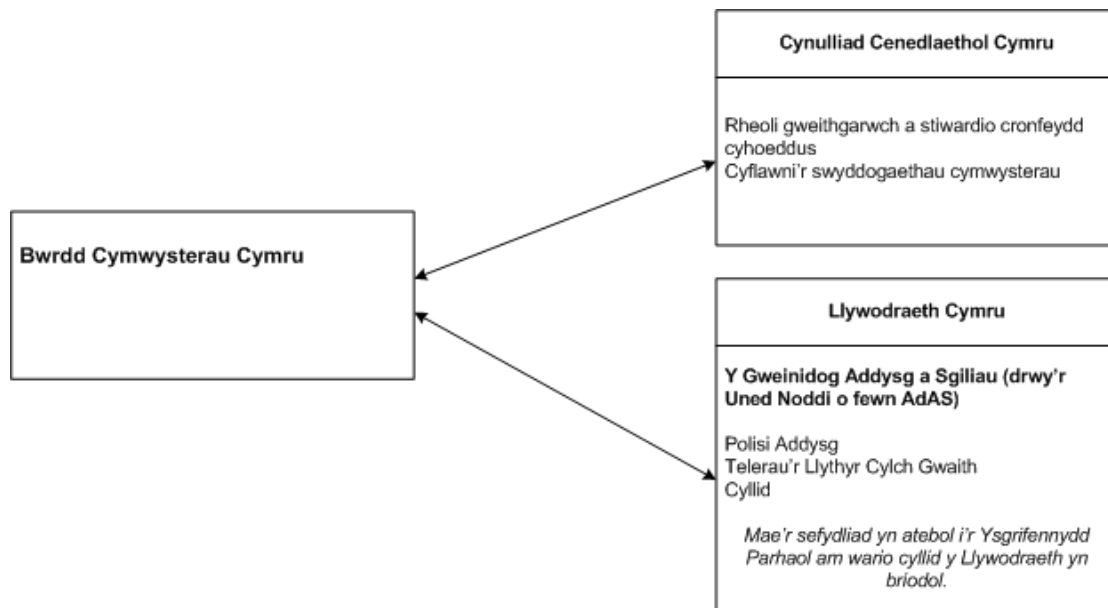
Cynulliad Cenedlaethol Cymru

Rheoli gweithgarwch a stiwardio cronfeydd cyhoeddus
Cyflawni'r swyddogaethau cymwysterau

Bwrdd Cymwysterau Cymru

Llywodraeth Cymru

Y Gweinidog Addysg a Sgiliau (drwy'r Uned Noddi o fewn AdAS)

Polisi Addysg
Telerau'r Llythyr Cylch Gwaith
Cyllid

Mae'r sefydliad yn atebol i'r Ysgrifennydd Parhaol am wario cyllid y Llywodraeth yn briodol.